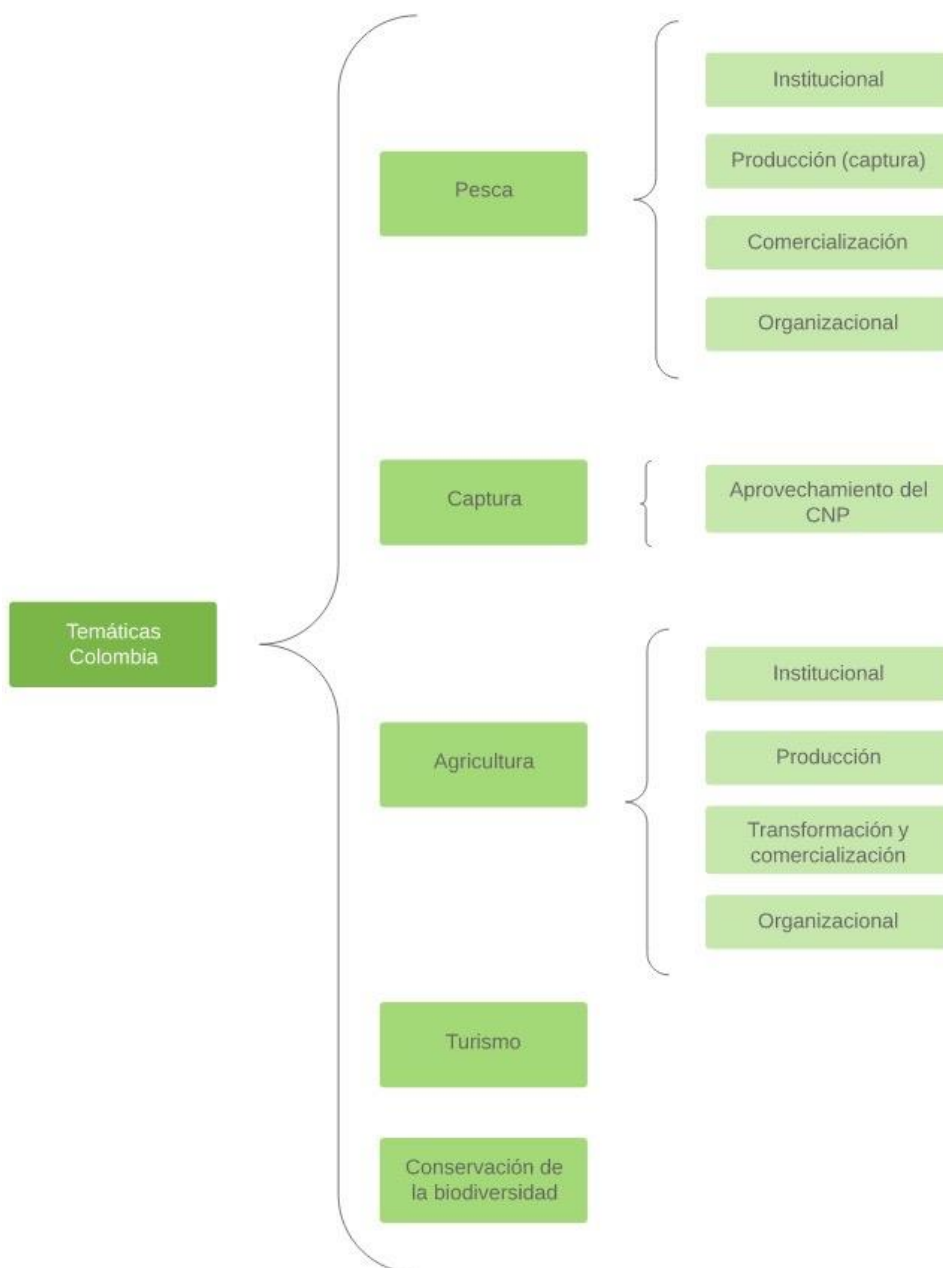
Temáticas Colombia

Pesca

Institucional

Producción (captura)

Comercialización

Organizacional

Captura

Aprovechamiento del CNP

Agricultura

Institucional

Producción

Transformación y comercialización

Organizacional

Turismo

Conservación de la biodiversidad